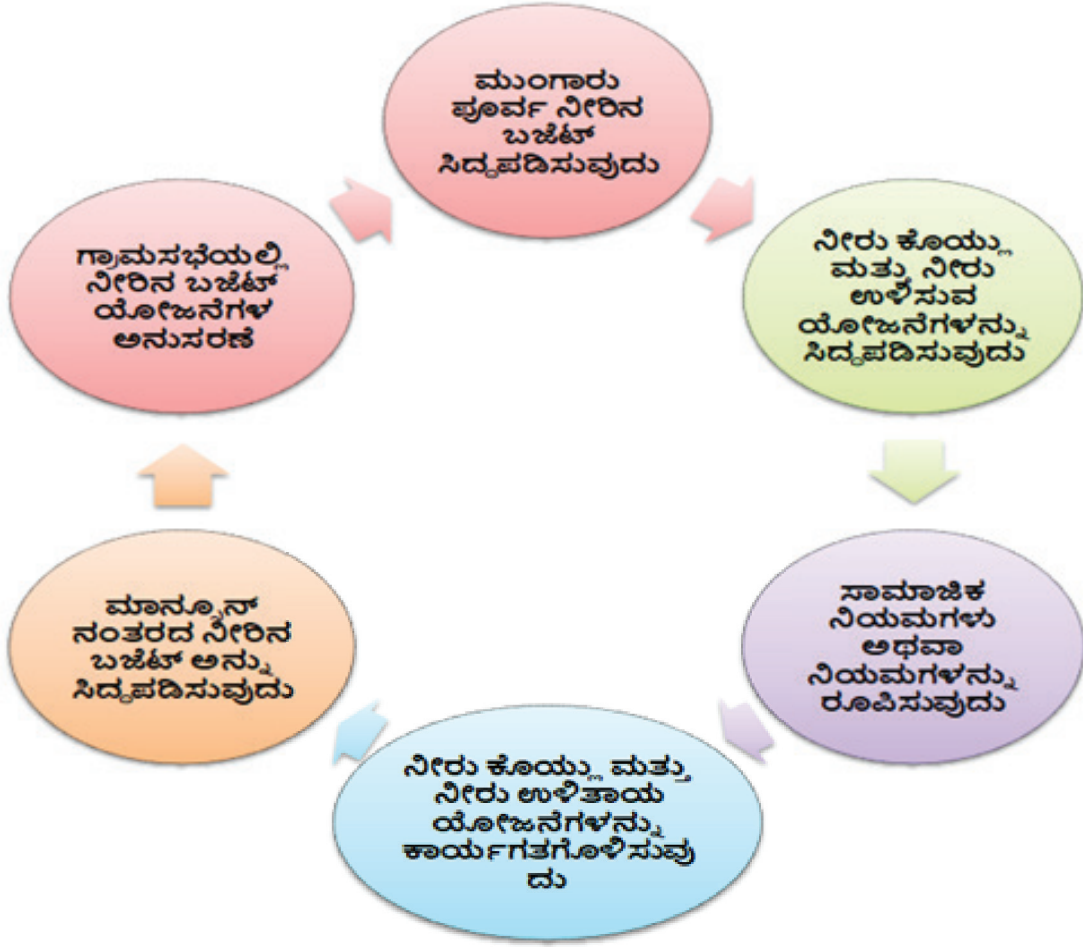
ಮುಂಗಾರು ಪೂರ್ವ ನೀರಿನ ಬಜೆಟ್ ಸಿದ್ಧಪಡಿಸುವುದು

ನೀರು ಕೊಯ್ಲು ಮತ್ತು ನೀರು ಉಳಿಸುವ ಯೋಜನೆಗಳನ್ನು ಸಿದ್ಧಪಡಿಸುವುದು

ಸಾಮಾಜಿಕ ನಿಯಮಗಳು ಅಥವಾ ನಿಯಮಗಳನ್ನು ರೂಪಿಸುವುದು

ನೀರು ಕೊಯ್ಲು ಮತ್ತು ನೀರು ಉಳಿತಾಯ ಯೋಜನೆಗಳನ್ನು ಕಾರ್ಯಗತಗೊಳಿಸುವುದು

ಮಾನ್ಸೂನ್ ನಂತರದ ನೀರಿನ ಬಜೆಟ್ ಅನ್ನು ಸಿದ್ಧಪಡಿಸುವುದು

ಗ್ರಾಮಸಭೆಯಲ್ಲಿ ನೀರಿನ ಬಜೆಟ್ ಯೋಜನೆಗಳ ಅನುಸರಣೆ